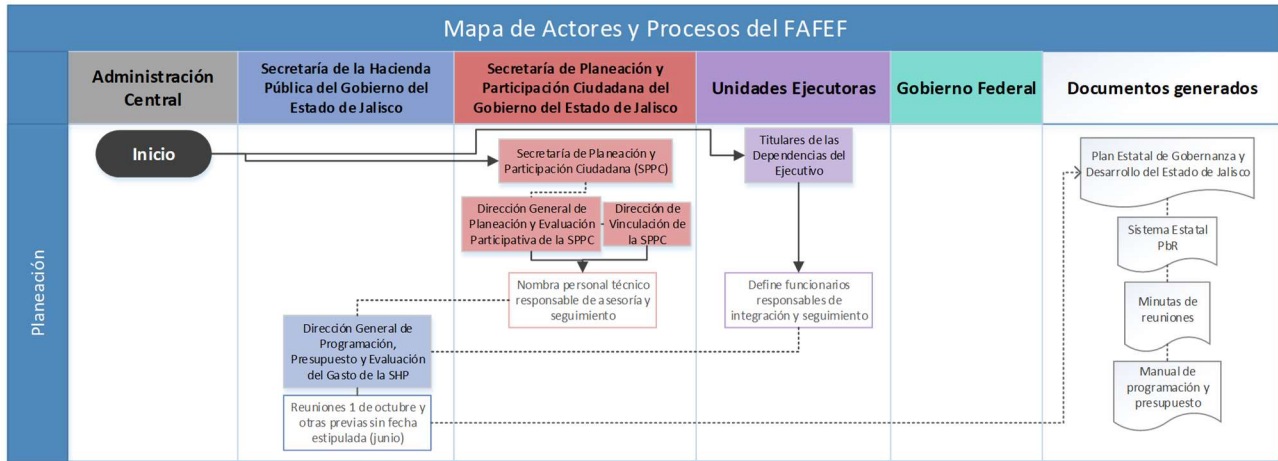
Mapa de Actores y Procesos del FAFEF

| | Administración Central | Secretaría de la Hacienda Pública del Gobierno del Estado de Jalisco | Secretaría de Planeación y Participación Ciudadana del Gobierno del Estado de Jalisco | Unidades Ejecutoras | Gobierno Federal | Documentos generados |
|---|---|---|---|---|---|---|

Planeación

Inicio

Secretaría de Planeación y Participación Ciudadana (SPPC)

Dirección General de Planeación y Evaluación Participativa de la SPPC

Dirección de Vinculación de la SPPC

Nombra personal técnico responsable de asesoría y seguimiento

Titulares de las Dependencias del Ejecutivo

Define funcionarios responsables de integración y seguimiento

Dirección General de Programación, Presupuesto y Evaluación del Gasto de la SHP

Reuniones 1 de octubre y otras previas sin fecha estipulada (junio)

Plan Estatal de Gobernanza y Desarrollo del Estado de Jalisco

Sistema Estatal PbR

Minutas de reuniones

Manual de programación y presupuesto